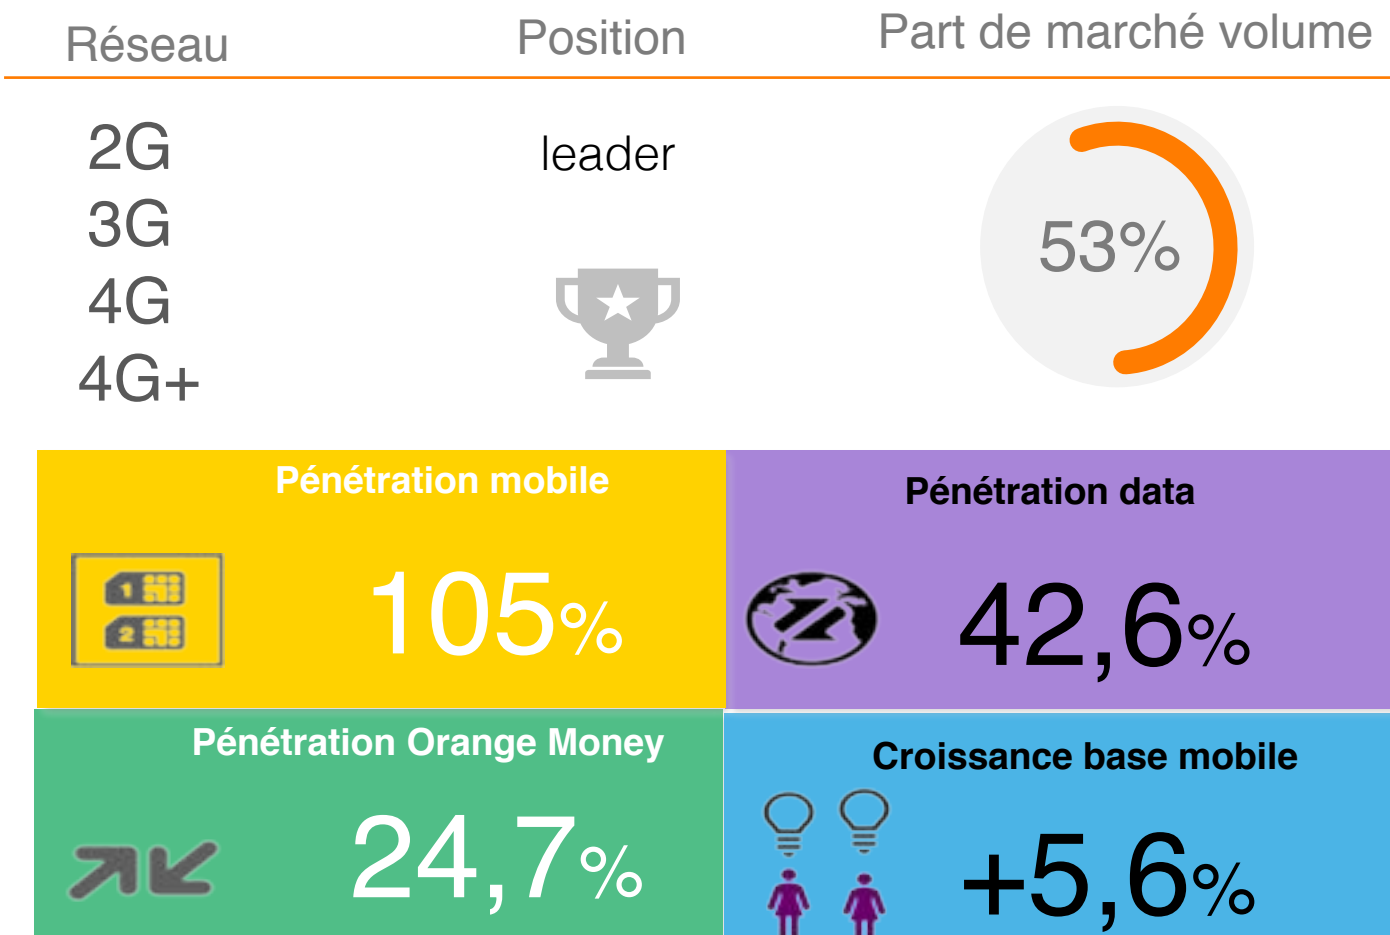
| Réseau | Position | Part de marché volume |
|---|---|---|
| 2G<br>3G<br>4G<br>4G+ | leader | 53% |

Pénétration mobile

1 2

105%

Pénétration data

42,6%

Pénétration Orange Money

24,7%

Croissance base mobile

+5,6%